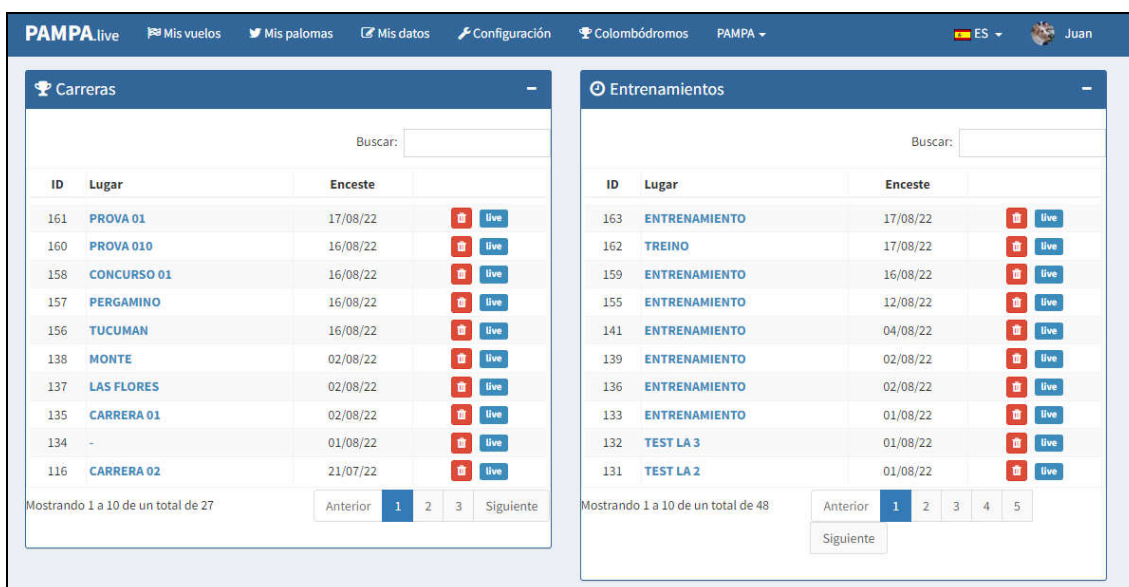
PAMPA.live Mis vuelos Mis palomas Mis datos Configuración Colombódromos PAMPA ES Juan

Carreras –

Buscar:

| ID | Lugar | Enceste | |
|---|---|---|---|
| 161 | PROVA 01 | 17/08/22 | live |
| 160 | PROVA 010 | 16/08/22 | live |
| 158 | CONCURSO 01 | 16/08/22 | live |
| 157 | PERGAMINO | 16/08/22 | live |
| 156 | TUCUMAN | 16/08/22 | live |
| 138 | MONTE | 02/08/22 | live |
| 137 | LAS FLORES | 02/08/22 | live |
| 135 | CARRERA 01 | 02/08/22 | live |
| 134 | - | 01/08/22 | live |
| 116 | CARRERA 02 | 21/07/22 | live |

Mostrando 1 a 10 de un total de 27

Anterior 1 2 3 Siguiente

Entrenamientos –

Buscar:

| ID | Lugar | Enceste | |
|---|---|---|---|
| 163 | ENTRENAMIENTO | 17/08/22 | live |
| 162 | TREINO | 17/08/22 | live |
| 159 | ENTRENAMIENTO | 16/08/22 | live |
| 155 | ENTRENAMIENTO | 12/08/22 | live |
| 141 | ENTRENAMIENTO | 04/08/22 | live |
| 139 | ENTRENAMIENTO | 02/08/22 | live |
| 136 | ENTRENAMIENTO | 02/08/22 | live |
| 133 | ENTRENAMIENTO | 01/08/22 | live |
| 132 | TEST LA 3 | 01/08/22 | live |
| 131 | TEST LA 2 | 01/08/22 | live |

Mostrando 1 a 10 de un total de 48

Anterior 1 2 3 4 5 Siguiente